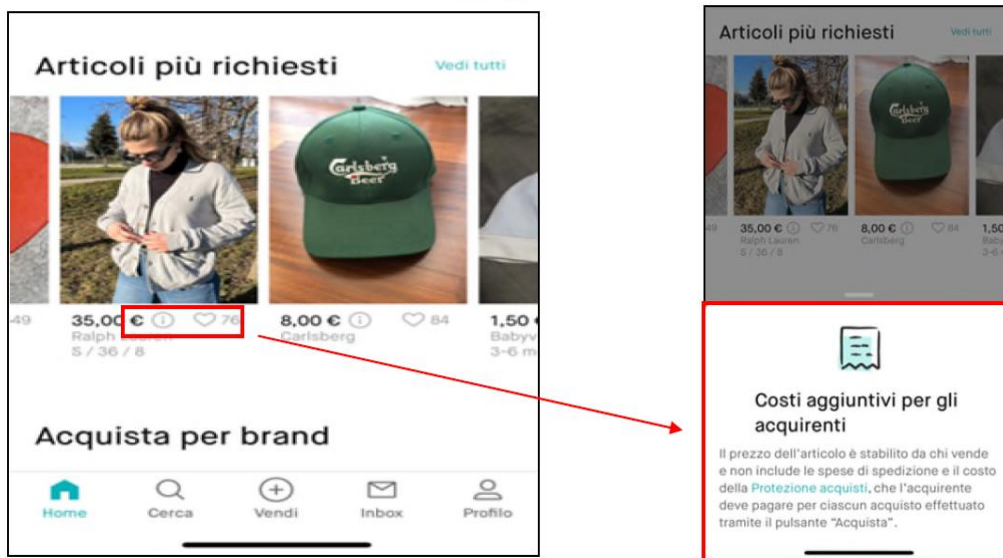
Articoli più richiesti

Vedi tutti

Carlsberg Beer

49

35,00 € ⓘ ♡ 76
Ralph Lauren
S / 36 / 8

8,00 € ⓘ ♡ 84
Carlsberg

1,50
Babyv
3-6 m

Acquista per brand

Home Cerca Vendi Inbox Profilo

Articoli più richiesti

Vedi tutti

Carlsberg Beer

49

35,00 € ⓘ ♡ 76
Ralph Lauren
S / 36 / 8

8,00 € ⓘ ♡ 84
Carlsberg

1,50
Baby
3-6

Costi aggiuntivi per gli acquirenti

Il prezzo dell'articolo è stabilito da chi vende e non include le spese di spedizione e il costo della Protezione acquisti, che l'acquirente deve pagare per ciascun acquisto effettuato tramite il pulsante "Acquista".